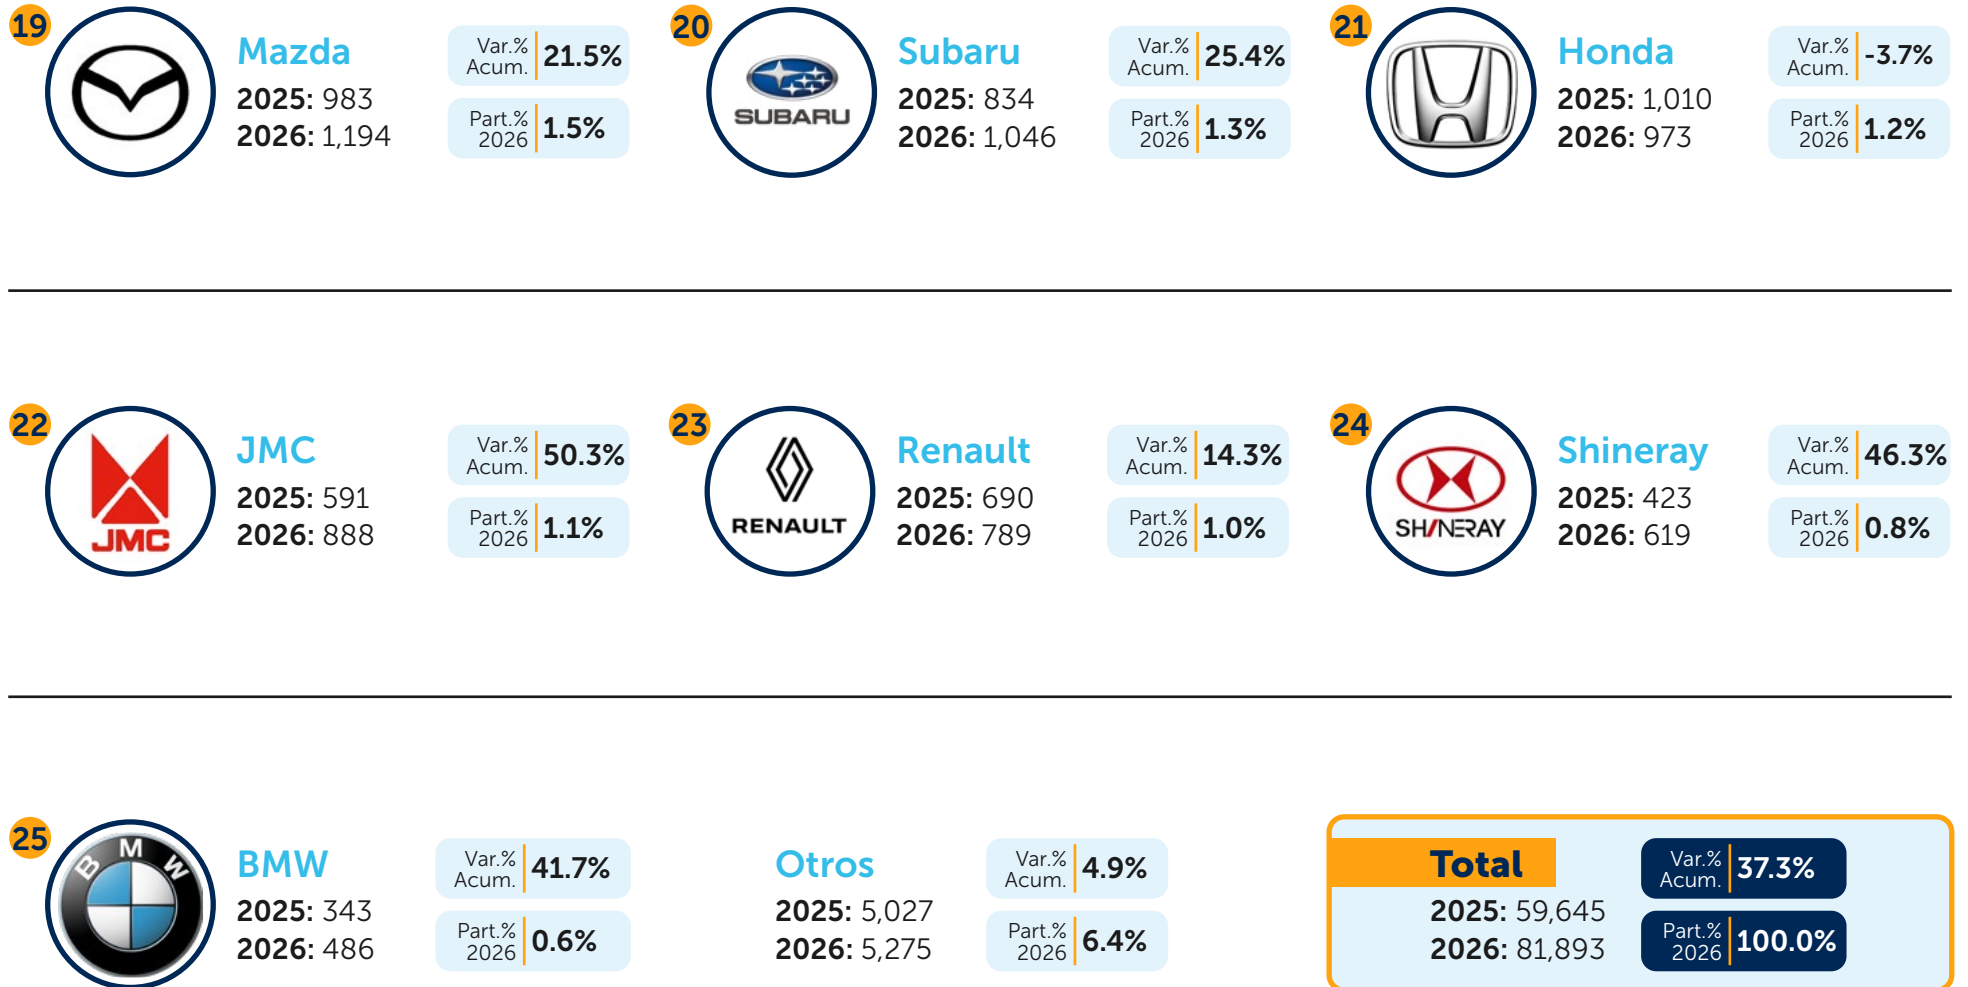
19

Mazda
2025: 983
2026: 1,194

Var.% Acum. 21.5%
Part.% 2026 1.5%

20

SUBARU

Subaru
2025: 834
2026: 1,046

Var.% Acum. 25.4%
Part.% 2026 1.3%

21

Honda
2025: 1,010
2026: 973

Var.% Acum. -3.7%
Part.% 2026 1.2%

22

JMC

JMC
2025: 591
2026: 888

Var.% Acum. 50.3%
Part.% 2026 1.1%

23

RENAULT

Renault
2025: 690
2026: 789

Var.% Acum. 14.3%
Part.% 2026 1.0%

24

SHINERAY

Shineray
2025: 423
2026: 619

Var.% Acum. 46.3%
Part.% 2026 0.8%

25

BMW

BMW
2025: 343
2026: 486

Var.% Acum. 41.7%
Part.% 2026 0.6%

Otros
2025: 5,027
2026: 5,275

Var.% Acum. 4.9%
Part.% 2026 6.4%

Total
2025: 59,645
2026: 81,893

Var.% Acum. 37.3%
Part.% 2026 100.0%